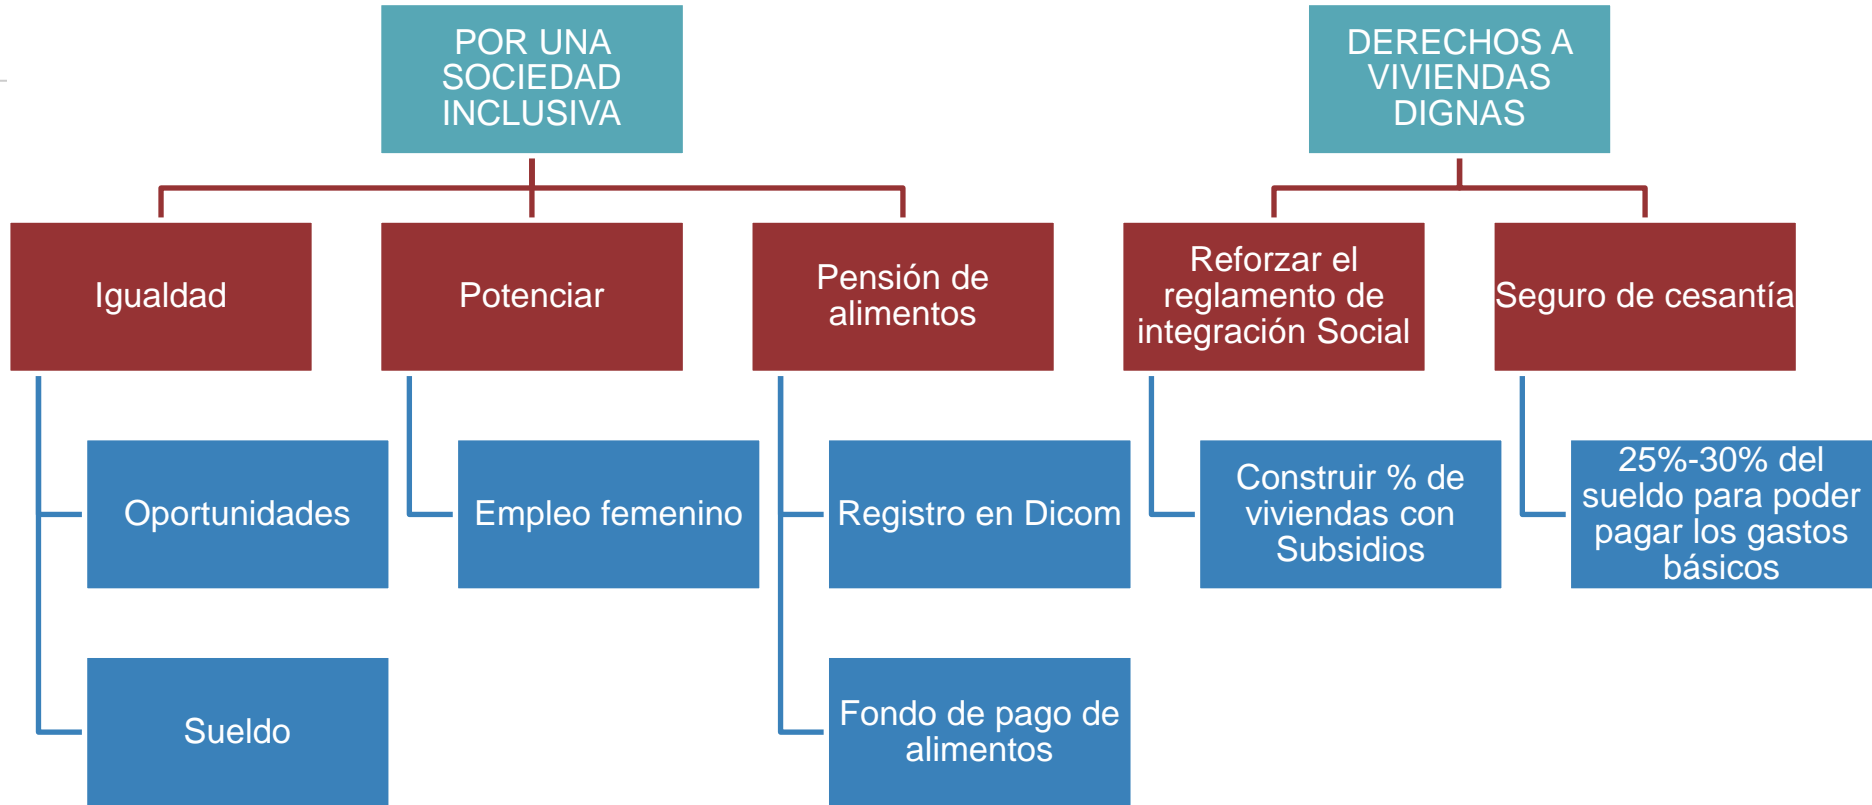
POR UNA SOCIEDAD INCLUSIVA

Igualdad

Oportunidades

Sueldo

Potenciar

Empleo femenino

Pensión de alimentos

Registro en Dicom

Fondo de pago de alimentos

DERECHOS A VIVIENDAS DIGNAS

Reforzar el reglamento de integración Social

Construir % de viviendas con Subsidios

Seguro de cesantía

25%-30% del sueldo para poder pagar los gastos básicos